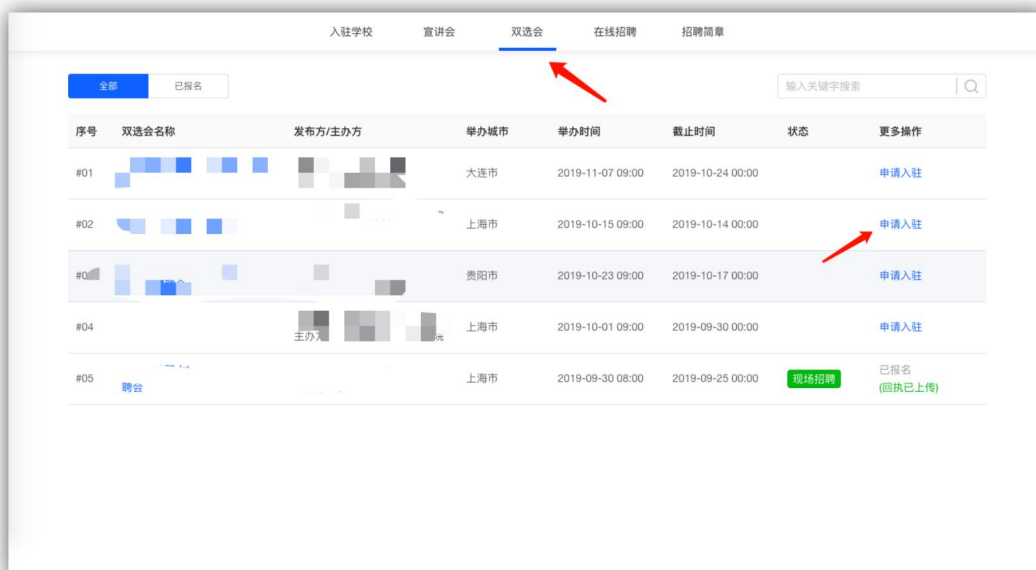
入驻学校 宣讲会 双选会 在线招聘 招聘简章

全部 已报名

输入关键字搜索

| 序号 | 双选会名称 | 发布方/主办方 | 举办城市 | 举办时间 | 截止时间 | 状态 | 更多操作 |
|---|---|---|---|---|---|---|---|
| #01 | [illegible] | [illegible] | 大连市 | 2019-11-07 09:00 | 2019-10-24 00:00 | | 申请入驻 |
| #02 | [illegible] | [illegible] | 上海市 | 2019-10-15 09:00 | 2019-10-14 00:00 | | 申请入驻 |
| #0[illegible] | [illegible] | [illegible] | 贵阳市 | 2019-10-23 09:00 | 2019-10-17 00:00 | | 申请入驻 |
| #04 | | 主办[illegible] | 上海市 | 2019-10-01 09:00 | 2019-09-30 00:00 | | 申请入驻 |
| #05 | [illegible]聘会 | | 上海市 | 2019-09-30 08:00 | 2019-09-25 00:00 | 现场招聘 | 已报名 (回执已上传) |